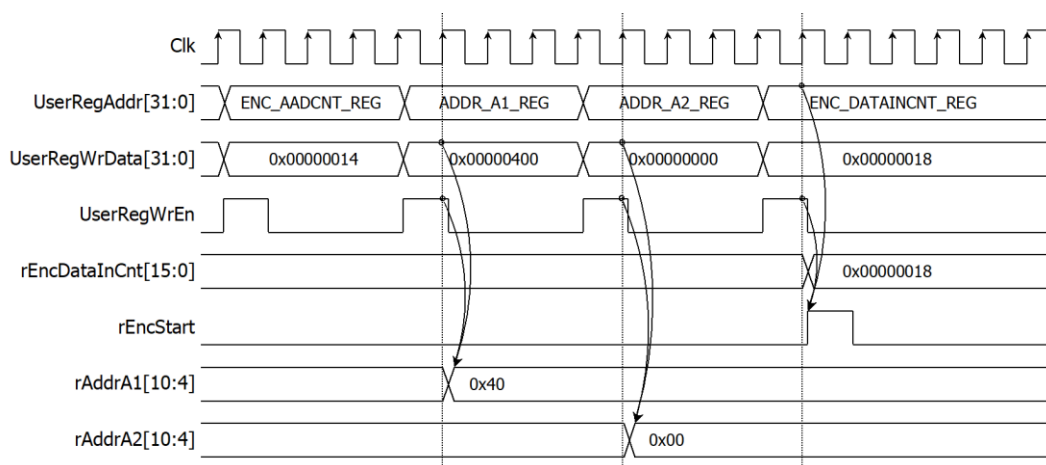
Clk

UserRegAddr[31:0]
ENC_AADCNT_REG
ADDR_A1_REG
ADDR_A2_REG
ENC_DATAINCNT_REG

UserRegWrData[31:0]
0x00000014
0x00000400
0x00000000
0x00000018

UserRegWrEn

rEncDataInCnt[15:0]
0x00000018

rEncStart

rAddrA1[10:4]
0x40

rAddrA2[10:4]
0x00